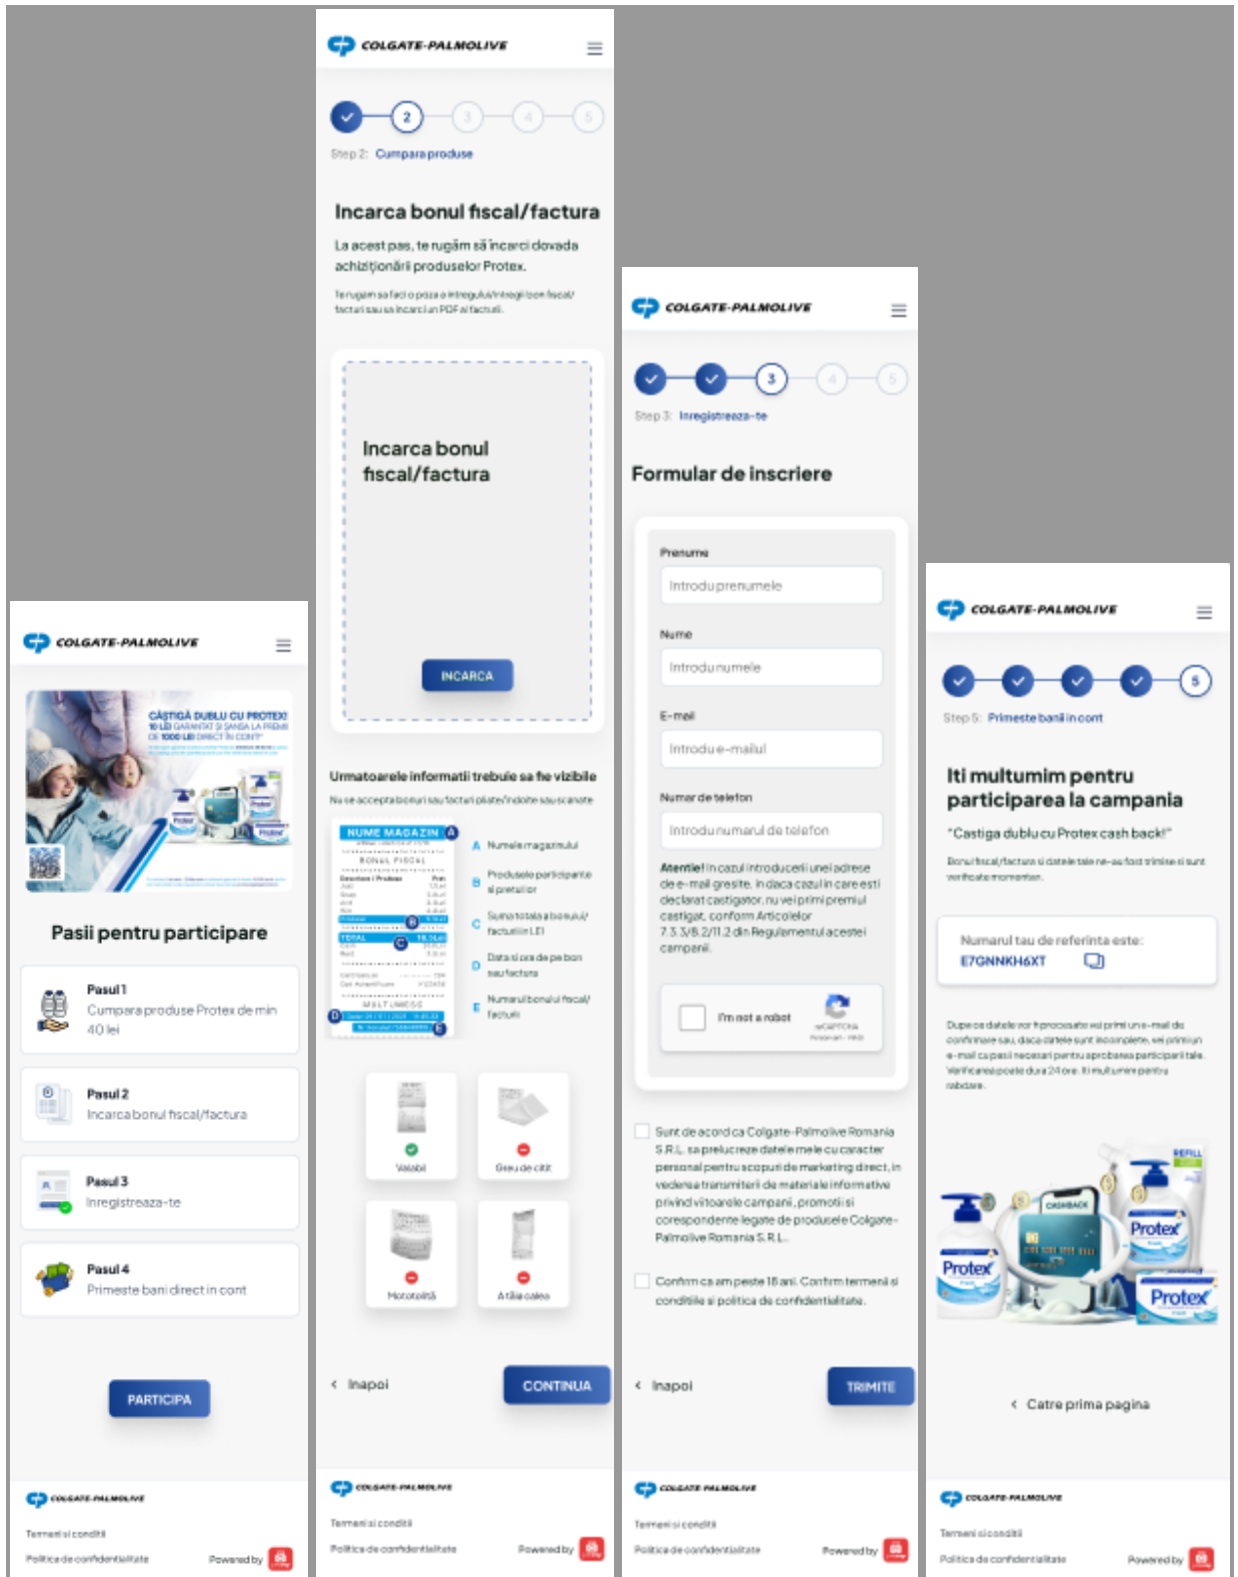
COLGATE-PALMOLIVE

CÂȘTIGĂ DUBLU CU PROTEX!
10 LEI GARANTAT ȘI ȘANSA LA PREMII DE 1000 LEI DIRECT ÎN CONT*

Pasii pentru participare

Pasul 1
Cumpara produse Protex de min 40 lei

Pasul 2
Incarca bonul fiscal/factura

Pasul 3
Inregistreaza-te

Pasul 4
Primeste bani direct in cont

PARTICIPA

COLGATE-PALMOLIVE
Termeni si conditii
Politica de confidentialitate
Powered by

COLGATE-PALMOLIVE

2 3 4 5
Step 2: Cumpara produse

Incarca bonul fiscal/factura

La acest pas, te rugăm să încarci dovada achiziționării produselor Protex.

Te rugam sa faci o poza a intregului/intregii bon fiscal/ factura sau sa incarci un PDF al facturii.

Incarca bonul fiscal/factura

INCARCA

Urmatoarele informatii trebuie sa fie vizibile

Nu se accepta bonuri sau facturi pliate/indoite sau scanate

NUME MAGAZIN A
BONUL FISCAL
TOTAL
B
C
D
E

A Numele magazinului
B Produsele participante si pretul lor
C Suma totala a bonului/ facturii in LEI
D Data si ora de pe bon sau factura
E Numarul bonului fiscal/ factura

Valabil
Greu de citit
Mototolită
A tăia colea

Inapoi
CONTINUA

COLGATE-PALMOLIVE
Termeni si conditii
Politica de confidentialitate
Powered by

COLGATE-PALMOLIVE

3 4 5
Step 3: Inregistreaza-te

Formular de inscriere

Prenume
Introdu prenumele
Nume
Introdu numele
E-mail
Introdu e-mailul
Numar de telefon
Introdu numarul de telefon

Atentie! In cazul introducerii unei adrese de e-mail gresite, in daca cazul in care esti declarat castigator, nu vei primi premiul castigat, conform Articolelor 7.3.3/8.2/11.2 din Regulamentul acestei campanii.

I'm not a robot
reCAPTCHA
Privacy - Terms

Sunt de acord ca Colgate-Palmolive Romania S.R.L. sa prelucreze datele mele cu caracter personal pentru scopuri de marketing direct, in vederea transmiterii de materiale informative privind viitoarele campanii, promotii si corespondente legate de produsele Colgate-Palmolive Romania S.R.L.

Confirm ca am peste 18 ani. Confirm termenii si conditiile si politica de confidentialitate.

Inapoi
TRIMITE

COLGATE-PALMOLIVE
Termeni si conditii
Politica de confidentialitate
Powered by

COLGATE-PALMOLIVE

5
Step 5: Primeste banii in cont

Iti multumim pentru participarea la campania
"Castiga dublu cu Protex cash back!"

Bonul fiscal/factura si datele tale ne-au fost trimise si sunt verificate momentan.

Numarul tau de referinta este:
E7GNNKH6XT

Dupa ce datele vor fi procesate vei primi un e-mail de confirmare sau, daca datele sunt incomplete, vei primi un e-mail cu pasii necesari pentru aprobarea participarii tale. Verificarea poate dura 24 ore. Iti multumim pentru rabdare.

CASHBACK
REFILL
Protex
Protex
Protex

Catre prima pagina

COLGATE-PALMOLIVE
Termeni si conditii
Politica de confidentialitate
Powered by